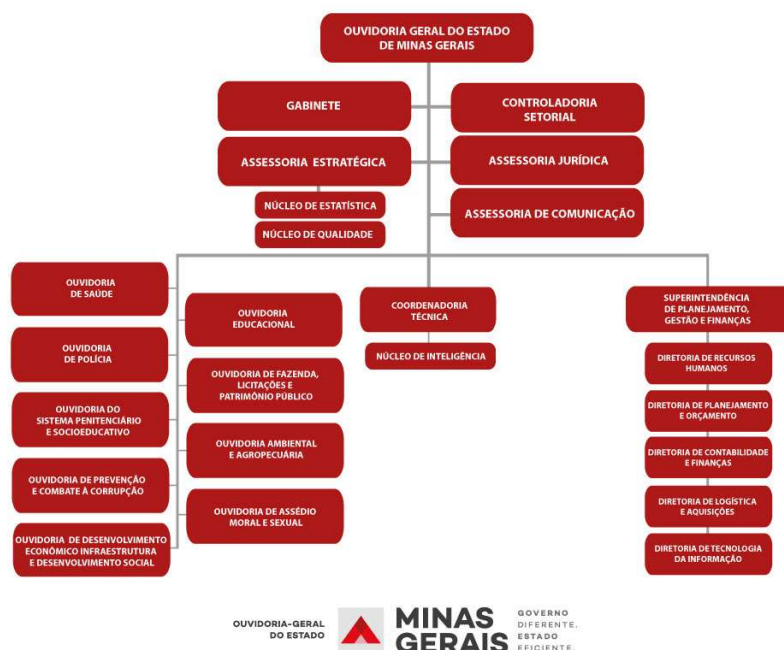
OUVIDORIA GERAL DO ESTADO DE MINAS GERAIS

GABINETE

CONTROLADORIA SETORIAL

ASSESSORIA ESTRATÉGICA

ASSESSORIA JURÍDICA

NÚCLEO DE ESTATÍSTICA

NÚCLEO DE QUALIDADE

ASSESSORIA DE COMUNICAÇÃO

OUVIDORIA DE SAÚDE

OUVIDORIA DE POLÍCIA

OUVIDORIA DO SISTEMA PENITENCIÁRIO E SOCIOEDUCATIVO

OUVIDORIA DE PREVENÇÃO E COMBATE À CORRUPÇÃO

OUVIDORIA DE DESENVOLVIMENTO ECONÔMICO INFRAESTRUTURA E DESENVOLVIMENTO SOCIAL

OUVIDORIA EDUCACIONAL

OUVIDORIA DE FAZENDA, LICITAÇÕES E PATRIMÔNIO PÚBLICO

OUVIDORIA AMBIENTAL E AGROPECUÁRIA

OUVIDORIA DE ASSÉDIO MORAL E SEXUAL

COORDENADORIA TÉCNICA

NÚCLEO DE INTELIGÊNCIA

SUPERINTENDÊNCIA DE PLANEJAMENTO, GESTÃO E FINANÇAS

DIRETORIA DE RECURSOS HUMANOS

DIRETORIA DE PLANEJAMENTO E ORÇAMENTO

DIRETORIA DE CONTABILIDADE E FINANÇAS

DIRETORIA DE LOGÍSTICA E AQUISIÇÕES

DIRETORIA DE TECNOLOGIA DA INFORMAÇÃO

OUVIDORIA-GERAL DO ESTADO

MINAS GERAIS

GOVERNO DIFERENTE. ESTADO EFICIENTE.